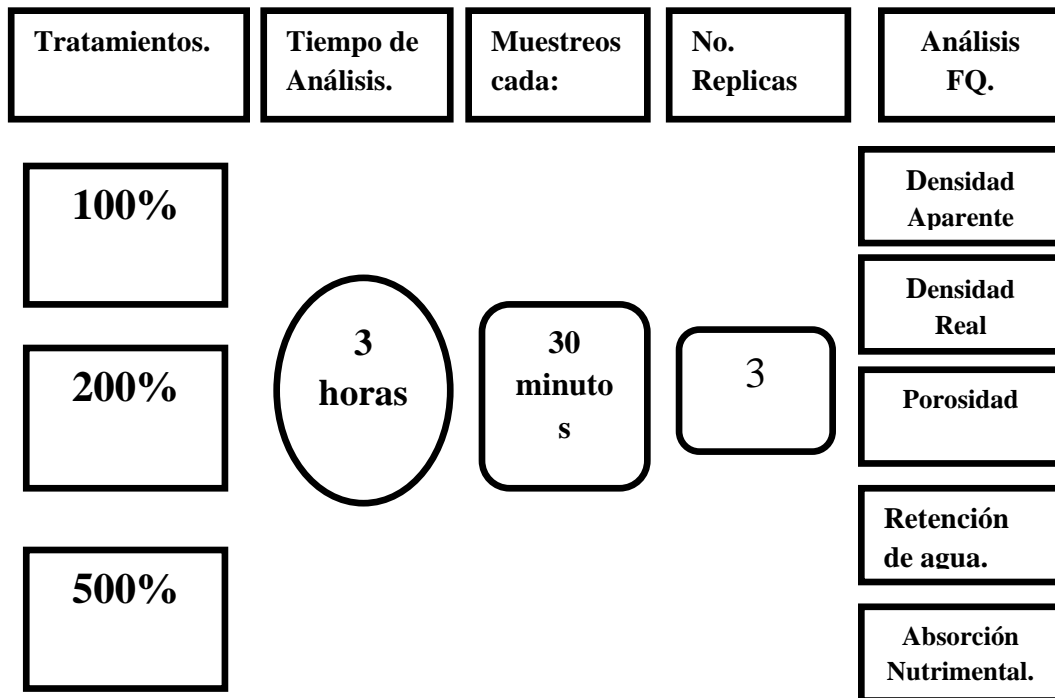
Tratamientos.

Tiempo de Análisis.

Muestreos cada:

No. Replicas

Análisis FQ.

100%

200%

500%

3 horas

30 minuto s

3

Densidad Aparente

Densidad Real

Porosidad

Retención de agua.

Absorción Nutrimental.